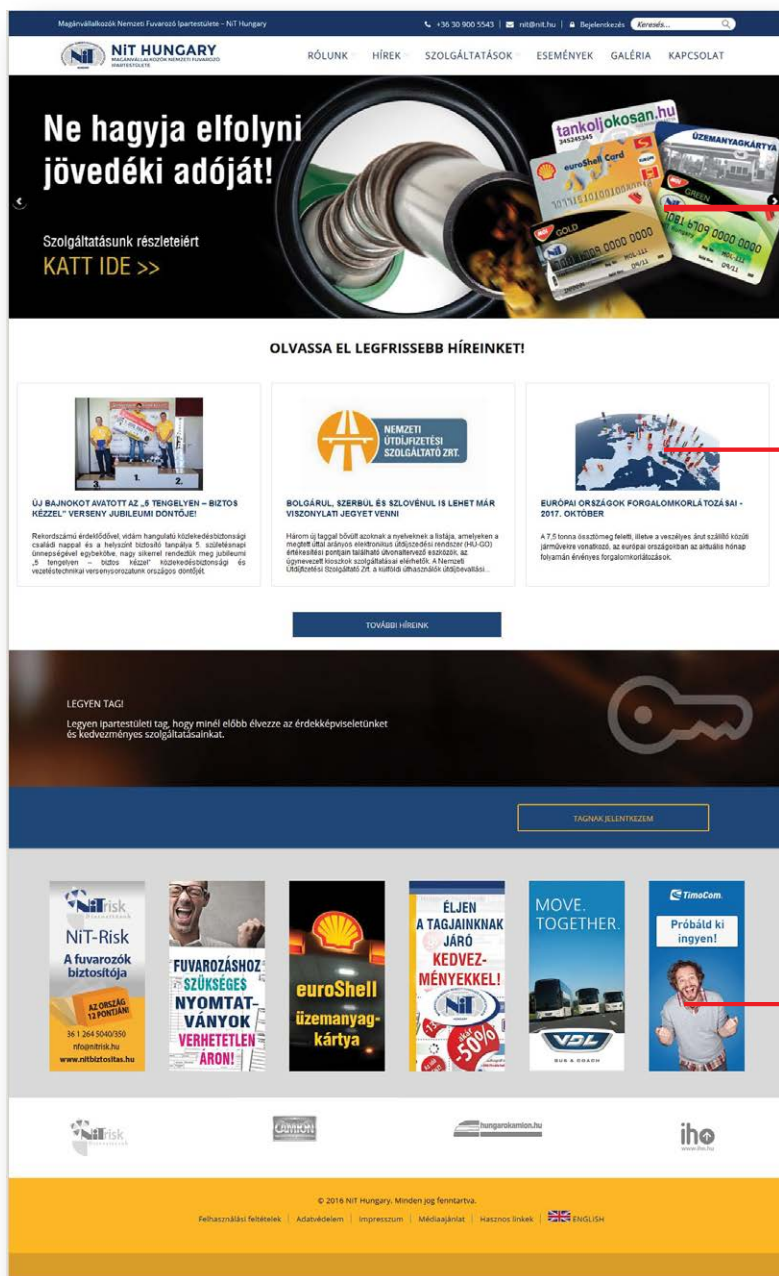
Magánvállalkozók Nemzeti Fuvarozó Ipartestülete - NiT Hungary

+36 30 900 5543 | nit@nit.hu | Bejelentkezés Keresés...

NiT HUNGARY
MAGÁNVÁLLALKOZÓK NEMZETI FUVAROZÓ IPARTESTÜLETE

RÓLUNK HÍREK SZOLGÁLTATÁSOK ESEMÉNYEK GALÉRIA KAPCSOLAT

Ne hagyja elfolyni jövedéki adóját!

Szolgáltatásunk részleteiért
KATT IDE >>

tankoljokosan.hu
euroShell Card
ÜZEMANYAGKÁRTYA
GOLD
GREEN

OLVASSA EL LEGFRISSEBB HÍREINKET!

ÚJ BAJNOKOT AVATOTT AZ „5 TENGELYEN – BIZTOS KÉZZEL" VERSENY JUBILEUMI DÖNTŐJE!

Rekordszámú érdeklődővel, vidám hangulatú közlekedésbiztonsági családi nappal és a helyszínt biztosító tanpálya 5. születésnapi ünnepségével egybekötve, nagy sikerrel rendeztük meg jubileumi „5 tengelyen – biztos kézzel" közlekedésbiztonsági és vezetéstechnikai versenysorozatunk országos döntőjét.

NEMZETI ÚTDÍJFIZETÉSI SZOLGÁLTATÓ ZRT.

BOLGÁRUL, SZERBÜL ÉS SZLOVÉNUL IS LEHET MÁR VISZONYLATI JEGYET VENNI

Három új taggal bővült azoknak a nyelveknek a listája, amelyeken a megtett úttal arányos elektronikus útdíjszedési rendszer (HU-GO) értékesítési pontjain található útvonaltervező eszközök, az ügyneveztett kioszkok szolgáltatásai elérhetők. A Nemzeti Útdíjfizetési Szolgáltató Zrt. a külföldi úthasználók útdíjbevallási...

EURÓPAI ORSZÁGOK FORGALOMKORLÁTOZÁSAI - 2017. OKTÓBER

A 7,5 tonna össztömeg feletti, illetve a veszélyes árut szállító közúti járművekre vonatkozó, az európai országokban az aktuális hónap folyamán érvényes forgalomkorlátozások.

TOVÁBBI HÍREINK

LEGYEN TAG!
Legyen ipartestületi tag, hogy minél előbb élvezze az érdekképviseletünket és kedvezményes szolgáltatásainkat.

TAGNAK JELENTKEZEM

NiTrisk
NiT-Risk
A fuvarozók biztosítója
AZ ORSZÁG 12 PONTJÁN!
36 1 264 5040/350
nfo@nitrisk.hu
www.nitbiztositas.hu

FUVAROZÁSHOZ SZÜKSÉGES NYOMTATVÁNYOK VERHETETLEN ÁRON!

euroShell üzemanyagkártya

ÉLJEN A TAGJAINKNAK JÁRÓ KEDVEZMÉNYEKKEL!
-50%

MOVE. TOGETHER.
VDL
BUS & COACH

TimoCom
Próbáld ki ingyen!

NiTrisk
CAMION
hungarokamion.hu
iho

© 2016 NiT Hungary. Minden jog fenntartva.
Felhasználási feltételek | Adatvédelem | Impresszum | Médiaajánlat | Hasznos linkek | ENGLISH